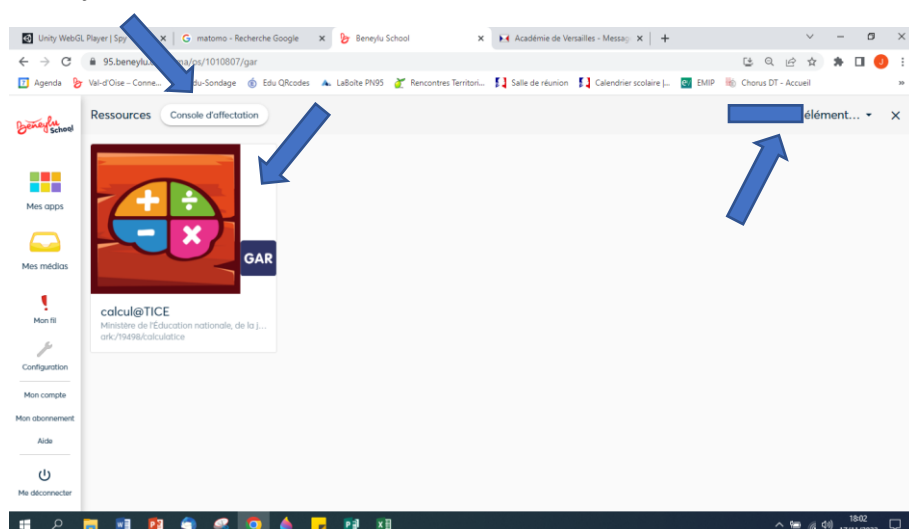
Unity WebGL Player | Spy | matomo - Recherche Google | Beneylu School | Académie de Versailles - Messag

95.beneylu.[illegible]/ps/1010807/gar

Agenda | Val-d'Oise - Conne... | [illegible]du-Sondage | Edu QRcodes | LaBoîte PN95 | Rencontres Territori... | Salle de réunion | Calendrier scolaire |... | EMIP | Chorus DT - Accueil

Beneylu School

Ressources | Console d'affectation

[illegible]élément...

Mes apps

Mes médias

Mon fil

Configuration

Mon compte

Mon abonnement

Aide

Me déconnecter

GAR

calcul@TICE
Ministère de l'Education nationale, de la J...
ark:/19498/calculatice

18:02